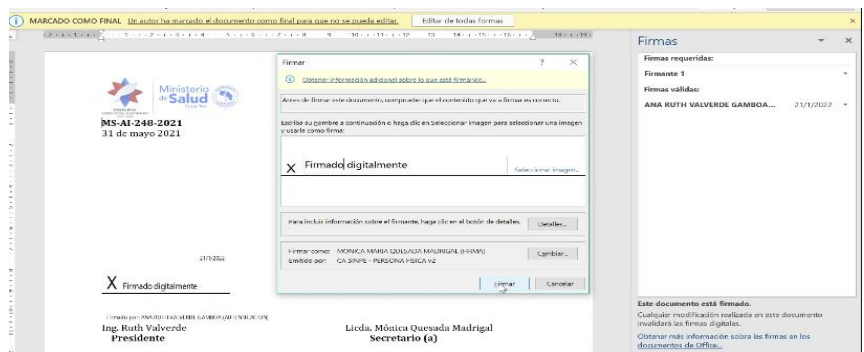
MARCADO COMO FINAL Un autor ha marcado el documento como final para que no se pueda editar. Editar de todas formas

Ministerio de Salud Costa Rica

MS-AI-248-2021
31 de mayo 2021

21/1/2022

X Firmado digitalmente

Firmado por: ANA RUTH VALVERDE GAMBOA (AUTENTICACION)

Ing. Ruth Valverde
Presidente

Licda. Mónica Quesada Madrigal
Secretario (a)

Firmar ? ×

Obtener información adicional sobre lo que está firmando...

Antes de firmar este documento, compruebe que el contenido que va a firmar es correcto.

Escriba su nombre a continuación o haga clic en Seleccionar imagen para seleccionar una imagen y usarla como firma:

X Firmado digitalmente

Seleccionar imagen...

Para incluir información sobre el firmante, haga clic en el botón de detalles. Detalles...

Firmar como: MONICA MARIA QUESADA MADRIGAL (FIRMA)
Emitido por: CA SINPE - PERSONA FISICA v2

Cambiar...

Firmar Cancelar

Firmas

Firmas requeridas:
Firmante 1
Firmas válidas:
ANA RUTH VALVERDE GAMBOA... 21/1/2022

Este documento está firmado.
Cualquier modificación realizada en este documento invalidará las firmas digitales.
Obtener más información sobre las firmas en los documentos de Office...